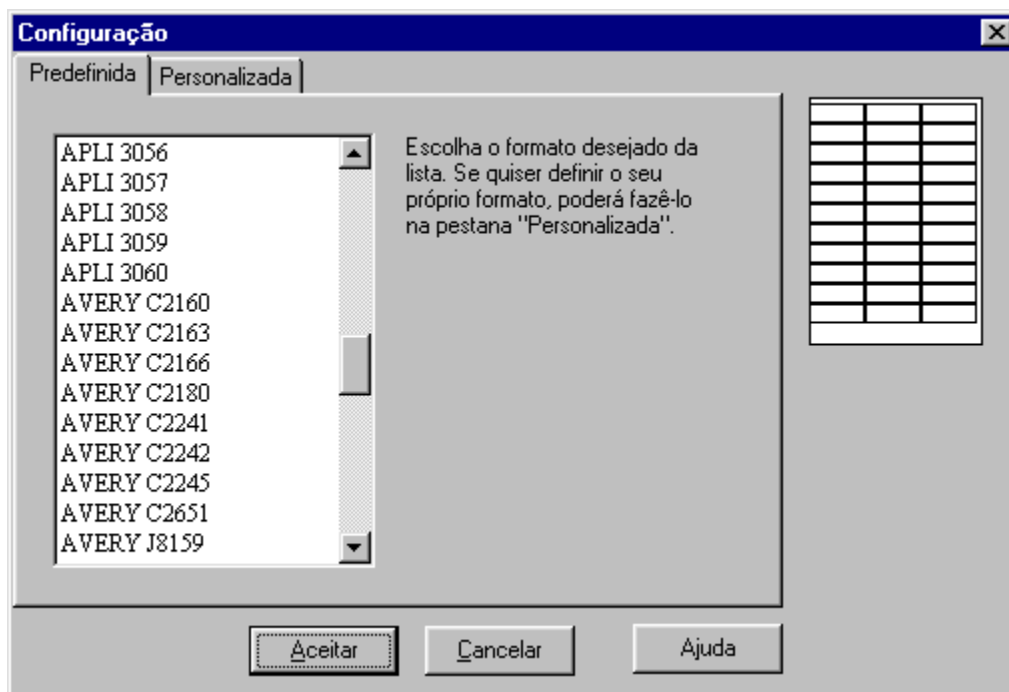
Configuração

Predefinida | Personalizada

APLI 3056
APLI 3057
APLI 3058
APLI 3059
APLI 3060
AVERY C2160
AVERY C2163
AVERY C2166
AVERY C2180
AVERY C2241
AVERY C2242
AVERY C2245
AVERY C2651
AVERY J8159

Escolha o formato desejado da lista. Se quiser definir o seu próprio formato, poderá fazê-lo na pestana "Personalizada".

Aceitar | Cancelar | Ajuda